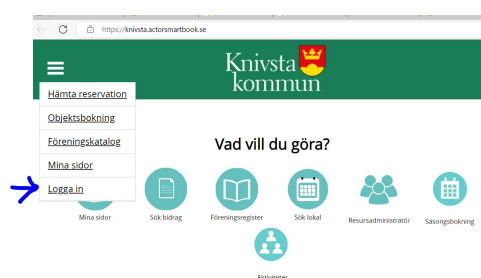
https://knivsta.actorsmartbook.se

Knivsta kommun

Hämta reservation
Objektsbokning
Föreningskatalog
Mina sidor
Logga in

Vad vill du göra?

Mina sidor
Sök bidrag
Föreningsregister
Sök lokal
Resursadministratör
Säsongsbokning
Aktiviteter